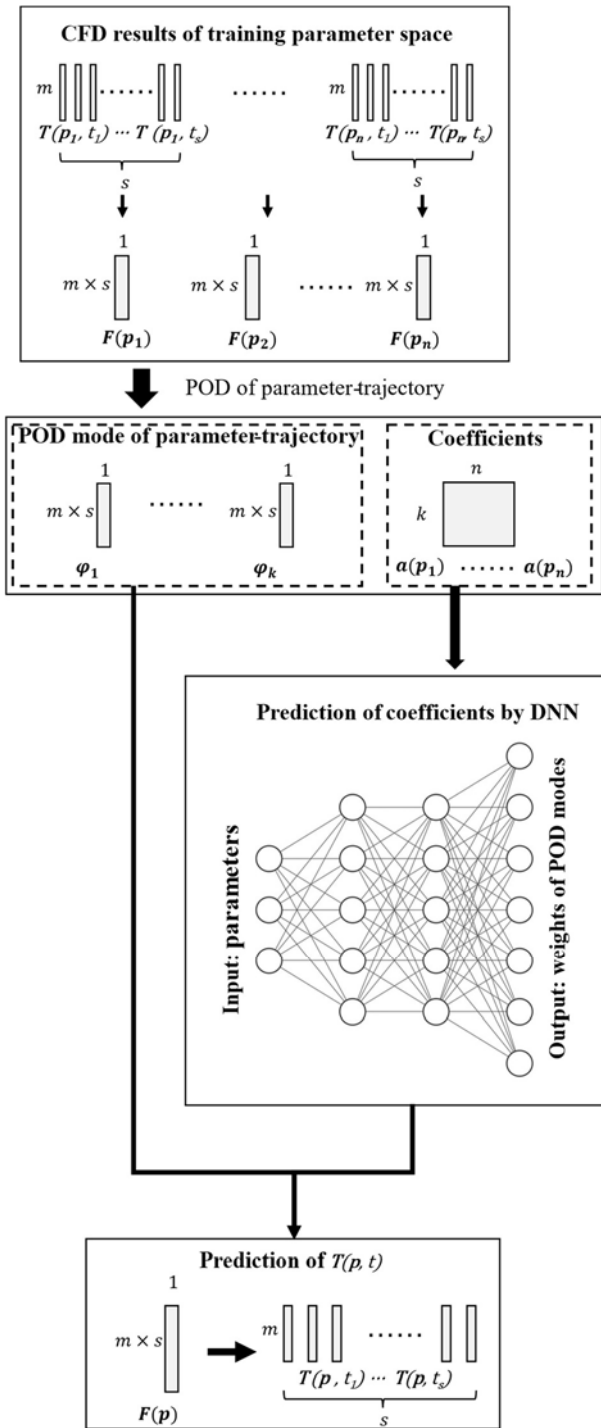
CFD results of training parameter space

$m$ ...... ...... $m$ ......

$T(p_1, t_1) \cdots T(p_1, t_s)$ $T(p_n, t_1) \cdots T(p_n, t_s)$

$s$ $s$

1 1 1

$m \times s$ $m \times s$ ...... $m \times s$

$F(p_1)$ $F(p_2)$ $F(p_n)$

POD of parameter-trajectory

POD mode of parameter-trajectory

1 1

$m \times s$ ...... $m \times s$

$\varphi_1$ $\varphi_k$

Coefficients

$n$

$k$

$a(p_1)$ ...... $a(p_n)$

Prediction of coefficients by DNN

Input: parameters

Output: weights of POD modes

Prediction of $T(p, t)$

1

$m \times s$

$m$ ......

$T(p, t_1) \cdots T(p, t_s)$

$F(p)$

$s$